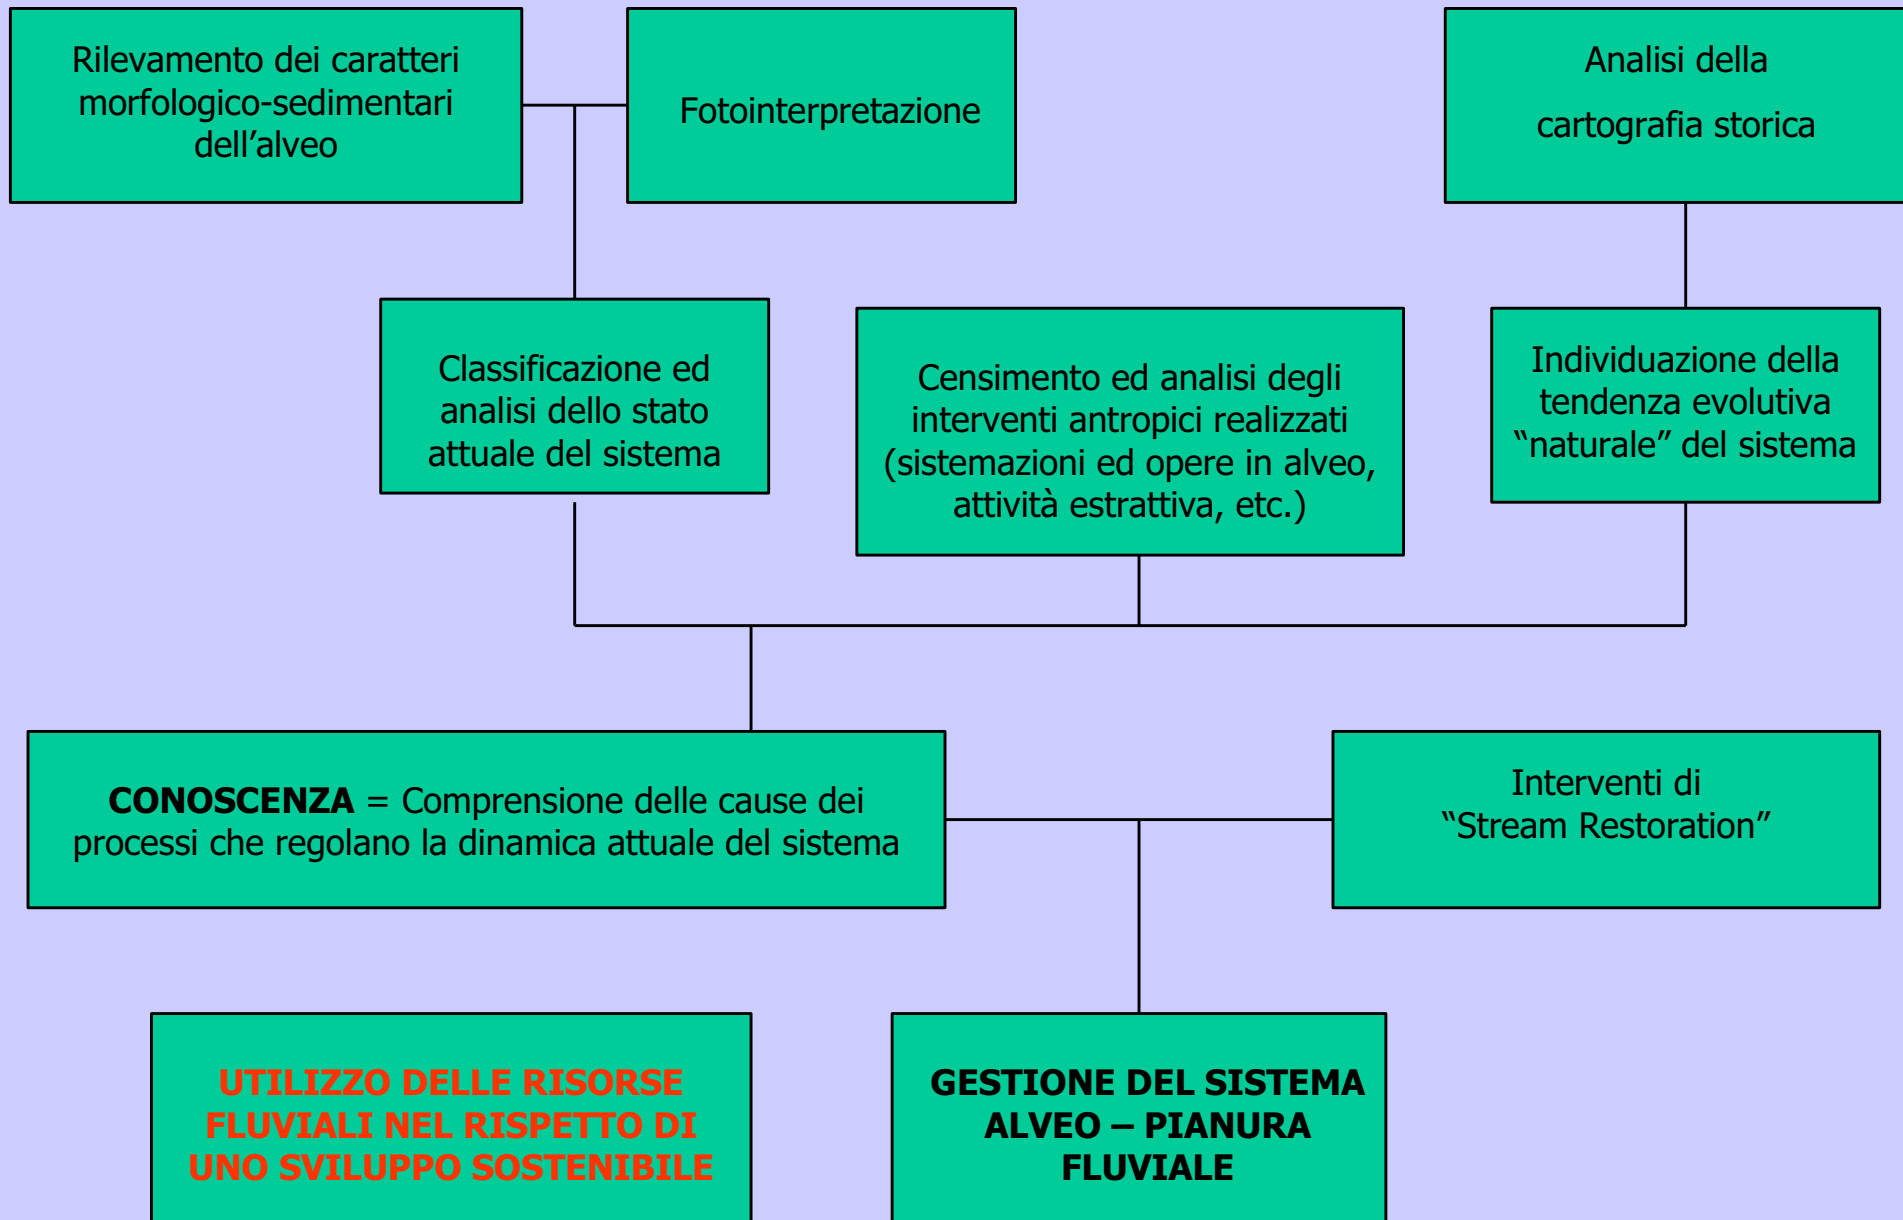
Rilevamento dei caratteri morfologico-sedimentari dell’alveo

Fotointerpretazione

Analisi della cartografia storica

Classificazione ed analisi dello stato attuale del sistema

Censimento ed analisi degli interventi antropici realizzati (sistemazioni ed opere in alveo, attività estrattiva, etc.)

Individuazione della tendenza evolutiva “naturale” del sistema

**CONOSCENZA** = Comprensione delle cause dei processi che regolano la dinamica attuale del sistema

Interventi di “Stream Restoration”

UTILIZZO DELLE RISORSE FLUVIALI NEL RISPETTO DI UNO SVILUPPO SOSTENIBILE

GESTIONE DEL SISTEMA ALVEO – PIANURA FLUVIALE